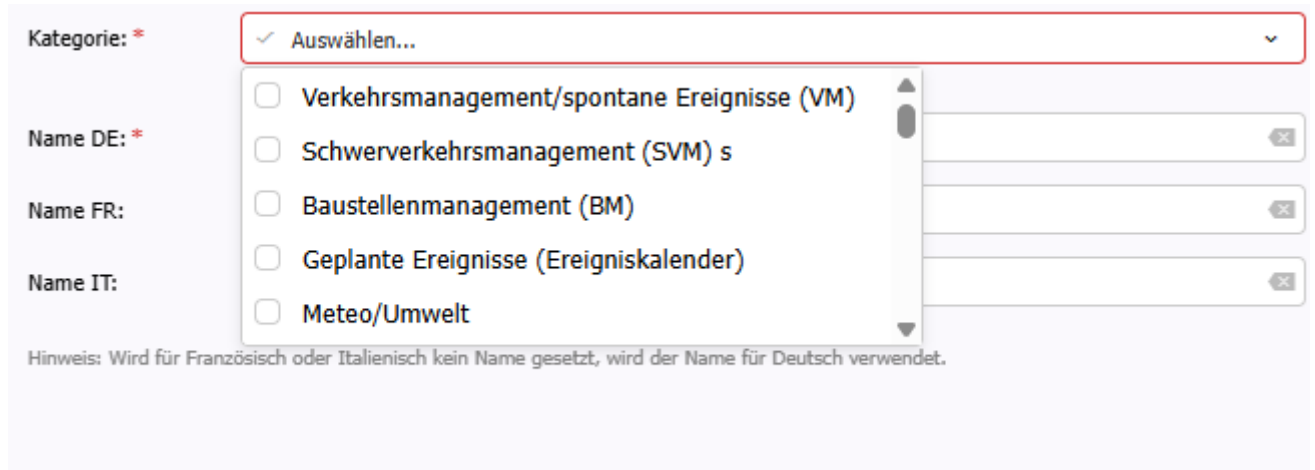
Kategorie: *

Auswählen...

Verkehrsmanagement/spontane Ereignisse (VM)

Schwerverkehrsmanagement (SVM) s

Baustellenmanagement (BM)

Geplante Ereignisse (Ereigniskalender)

Meteo/Umwelt

Name DE: *

Name FR:

Name IT:

Hinweis: Wird für Französisch oder Italienisch kein Name gesetzt, wird der Name für Deutsch verwendet.